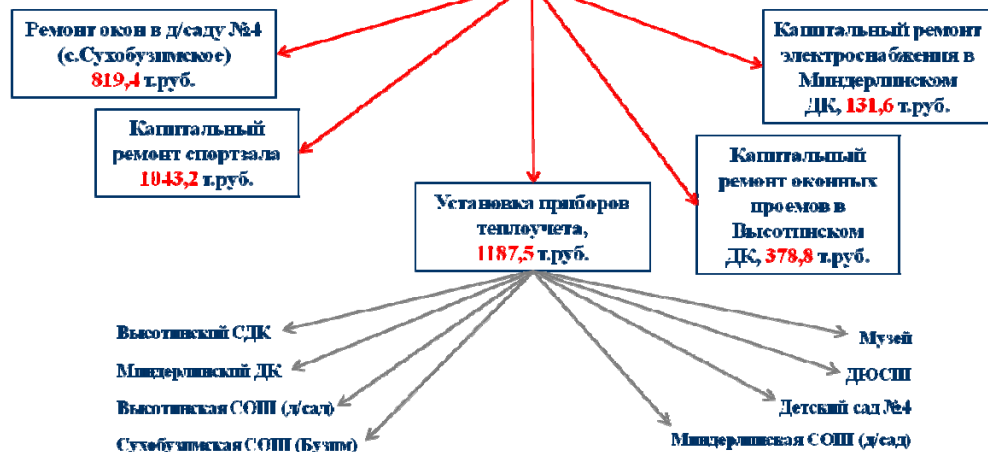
Ремонт окон в д/саду №4 (с.Сухобузимское) 819,4 т.руб.

Капитальный ремонт электроснабжения в Миндерлинском ДК, 131,6 т.руб.

Капитальный ремонт спортзала 1043,2 т.руб.

Капитальный ремонт оконных проемов в Высотинском ДК, 378,8 т.руб.

Установка приборов теплоучета, 1187,5 т.руб.

Высотинский СДК

Миндерлинский ДК

Высотинская СОШ (д/сад)

Сухобузимская СОШ (Бузим)

Музей

ДЮСШ

Детский сад №4

Миндерлинская СОШ (д/сад)